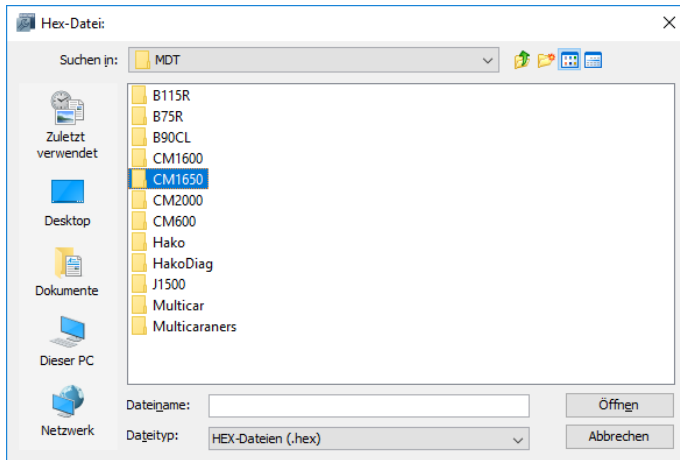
Hex-Datei:

×

Suchen in: MDT

Zuletzt verwendet

Desktop

Dokumente

Dieser PC

Netzwerk

B115R
B75R
B90CL
CM1600
CM1650
CM2000
CM600
Hako
HakoDiag
J1500
Multicar
Multicaraners

Dateiname:

Öffnen

Dateityp: HEX-Dateien (.hex)

Abbrechen